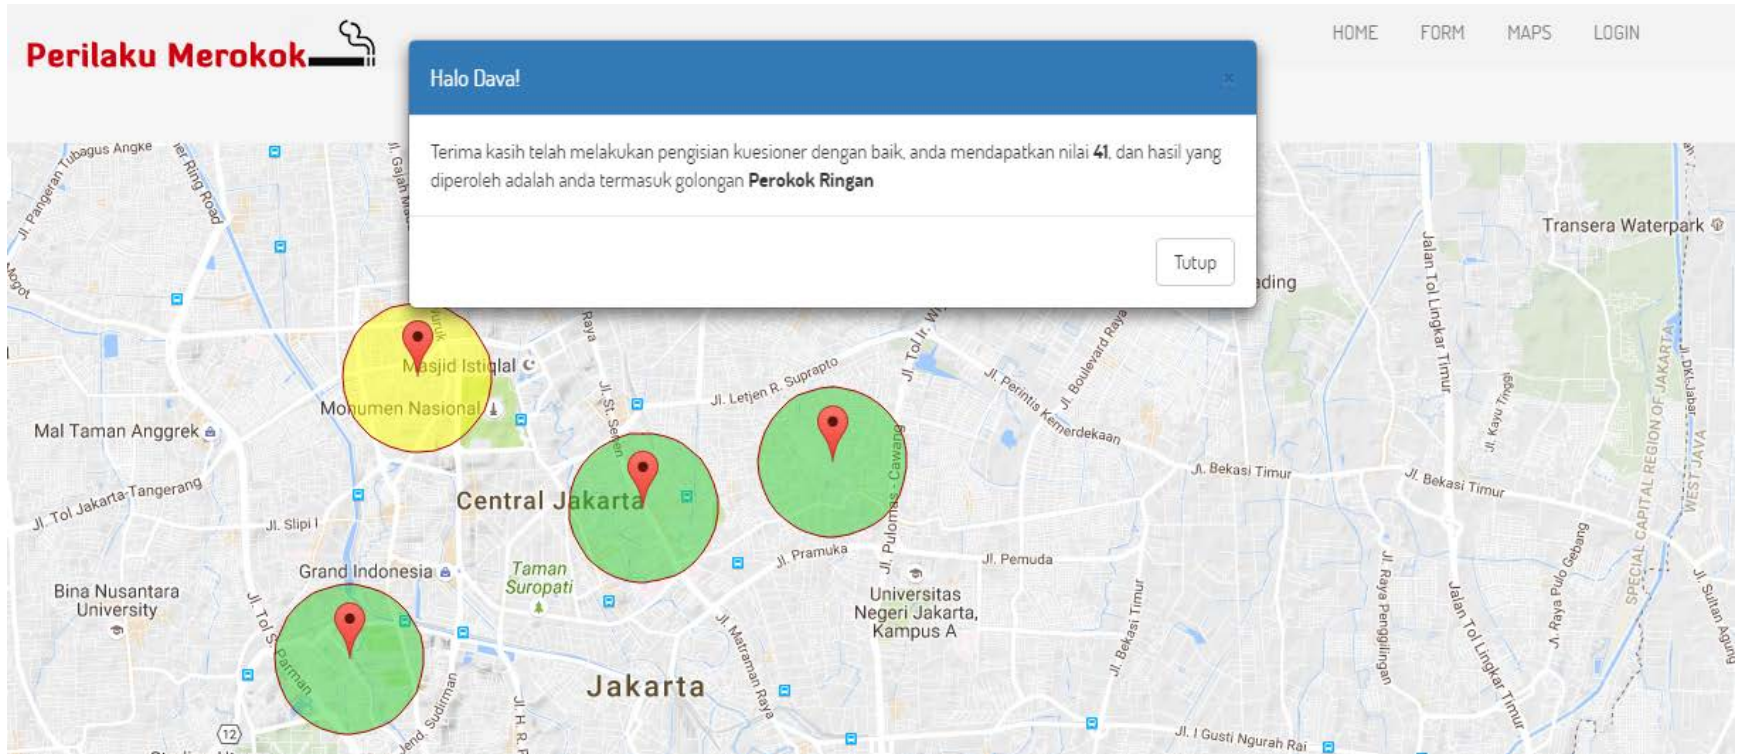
Perilaku Merokok

HOME FORM MAPS LOGIN

Halo Dava!

×

Terima kasih telah melakukan pengisian kuesioner dengan baik, anda mendapatkan nilai **41**, dan hasil yang diperoleh adalah anda termasuk golongan **Perokok Ringan**

Tutup

Jl. Pangeran Tubagus Angke
Jl. Gajah Mada
Jl. Letjen R. Suprapto
Jl. Tol Ir. Wiyoto Wiyono
Jl. Boulevard Raya
Jl. Perintis Kemerdekaan
Transera Waterpark
Jalan Tol Lingkar Timur
Jl. Kayu Tinggi
SPECIAL CAPITAL REGION OF JAKARTA
WEST JAVA
Masjid Istiqlal
Monumen Nasional
Mal Taman Anggrek
Jl. Tol Jakarta-Tangerang
Jl. Slipi I
Central Jakarta
Jl. St. Senen
Jl. Pulomas - Cawang
Jl. Bekasi Timur
Jl. Pemuda
Jl. Pramuka
Grand Indonesia
Taman Suropati
Bina Nusantara University
Universitas Negeri Jakarta, Kampus A
Jl. Tol S. Parman
Jl. Matraman Raya
Jl. Raya Penggilingan
Jl. Raya Pulo Gebang
Jl. Sultan Agung
Jl. Jend. Sudirman
Jl. H. R. R
Jakarta
Jl. I Gusti Ngurah Rai
12